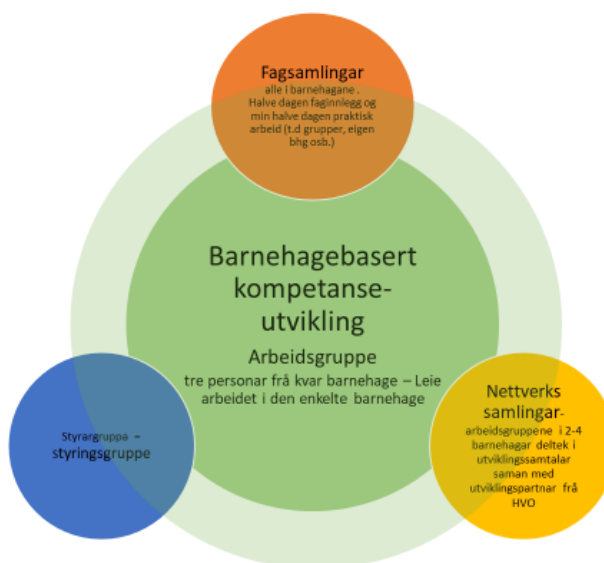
Fagsamlingar
alle i barnehagane . Halve dagen faginnlegg og min halve dagen praktisk arbeid (t.d grupper, eigen bhg osb.)

Barnehagebasert kompetanse-utvikling

Arbeidsgruppe
tre personar frå kvar barnehage – Leie arbeidet i den enkelte barnehage

Styrargruppa = styringsgruppe

Nettverks samlingar-
arbeidsgruppene i 2-4 barnehagar deltek i utviklingssamtalar saman med utviklingspartnar frå HVO